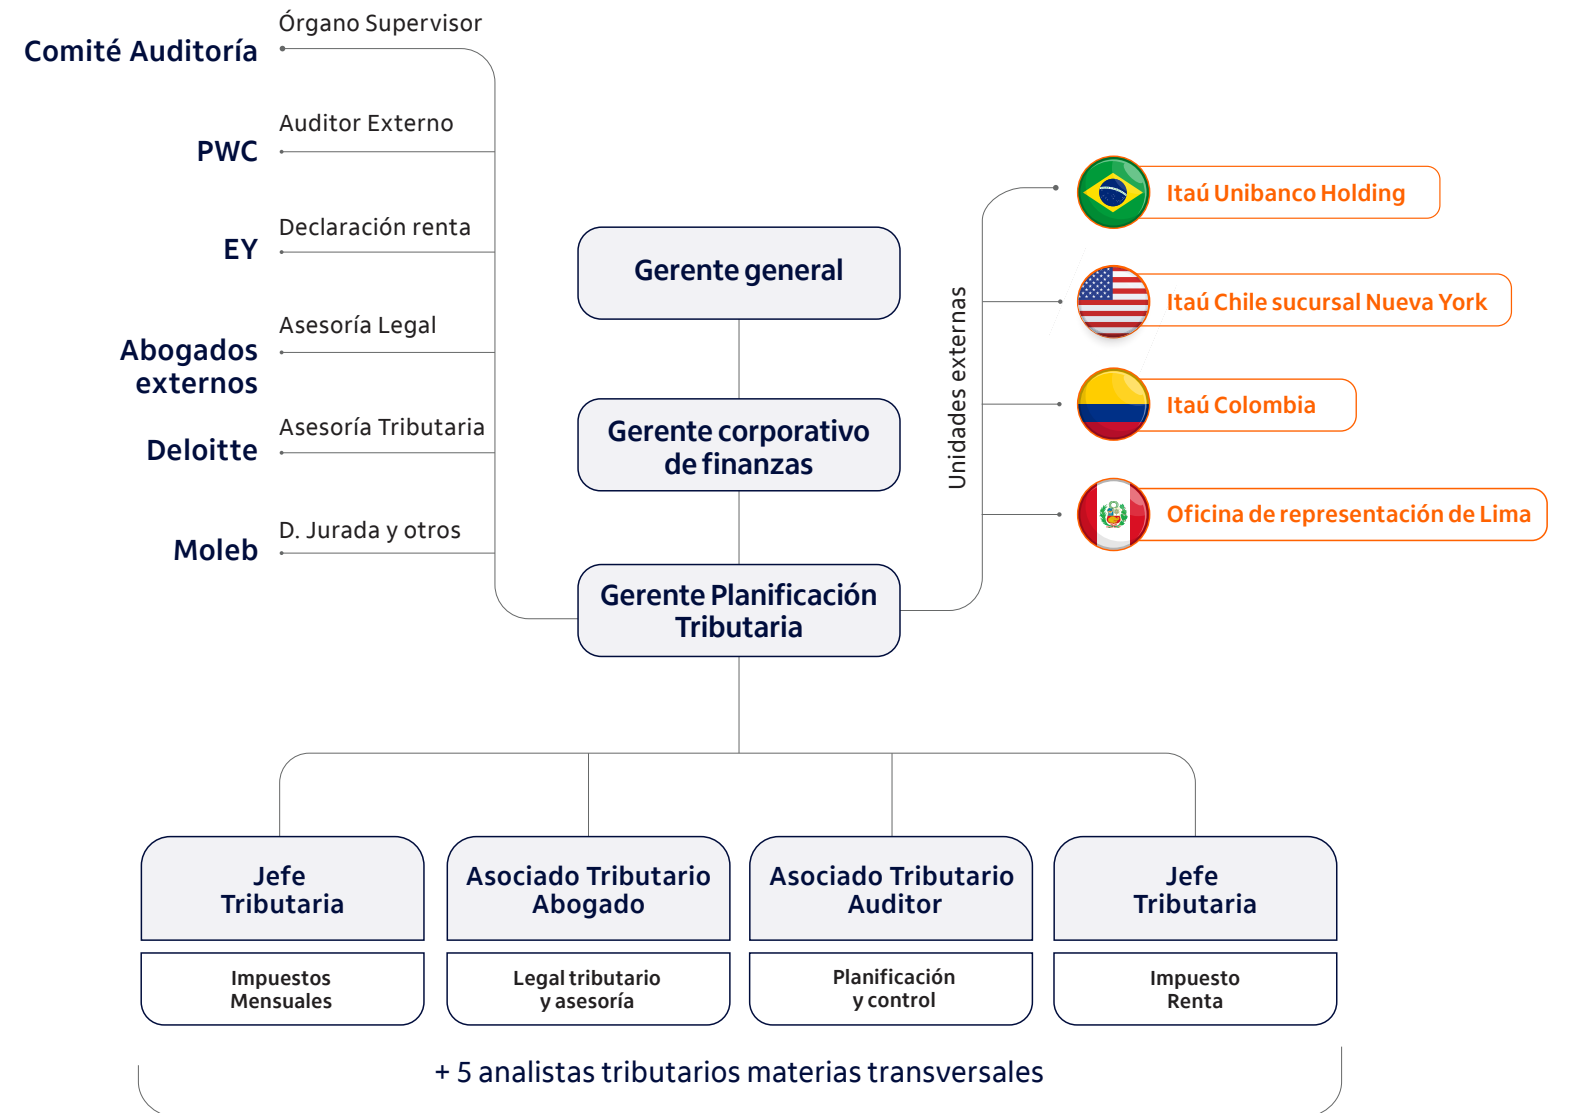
Comité Auditoría
Órgano Supervisor

PWC
Auditor Externo

EY
Declaración renta

Abogados externos
Asesoría Legal

Deloitte
Asesoría Tributaria

Moleb
D. Jurada y otros

Gerente general

Gerente corporativo de finanzas

Gerente Planificación Tributaria

Unidades externas

Itaú Unibanco Holding

Itaú Chile sucursal Nueva York

Itaú Colombia

Oficina de representación de Lima

Jefe Tributaria
Impuestos Mensuales

Asociado Tributario Abogado
Legal tributario y asesoría

Asociado Tributario Auditor
Planificación y control

Jefe Tributaria
Impuesto Renta

+ 5 analistas tributarios materias transversales